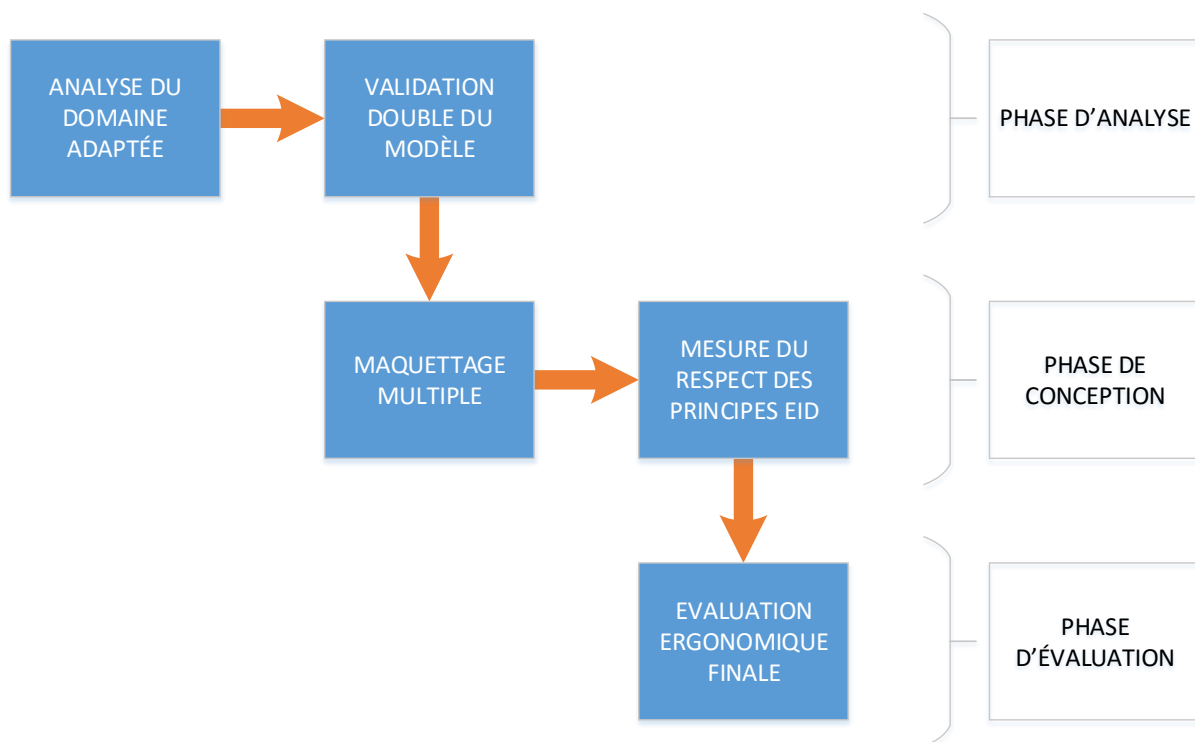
ANALYSE DU DOMAINE ADAPTÉE

VALIDATION DOUBLE DU MODÈLE

PHASE D’ANALYSE

MAQUETTAGE MULTIPLE

MESURE DU RESPECT DES PRINCIPES EID

PHASE DE CONCEPTION

EVALUATION ERGONOMIQUE FINALE

PHASE D’ÉVALUATION